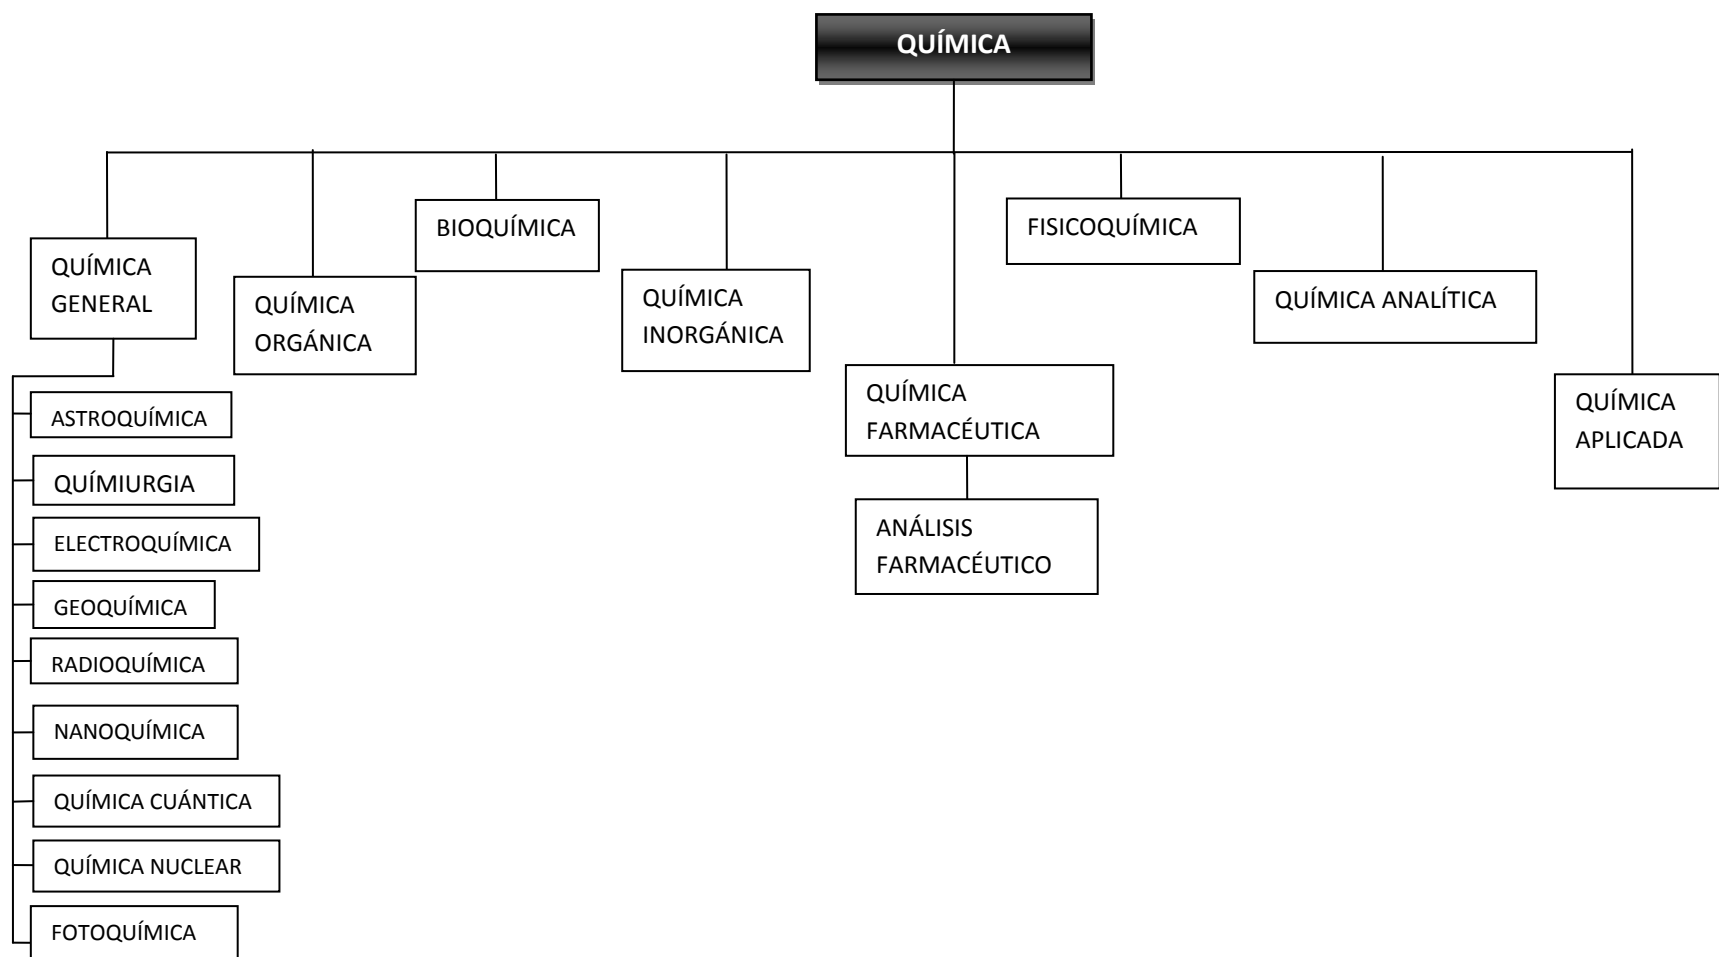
QUÍMICA

QUÍMICA GENERAL

ASTROQUÍMICA

QUÍMIURGIA

ELECTROQUÍMICA

GEOQUÍMICA

RADIOQUÍMICA

NANOQUÍMICA

QUÍMICA CUÁNTICA

QUÍMICA NUCLEAR

FOTOQUÍMICA

QUÍMICA ORGÁNICA

BIOQUÍMICA

QUÍMICA INORGÁNICA

QUÍMICA FARMACÉUTICA

ANÁLISIS FARMACÉUTICO

FISICOQUÍMICA

QUÍMICA ANALÍTICA

QUÍMICA APLICADA